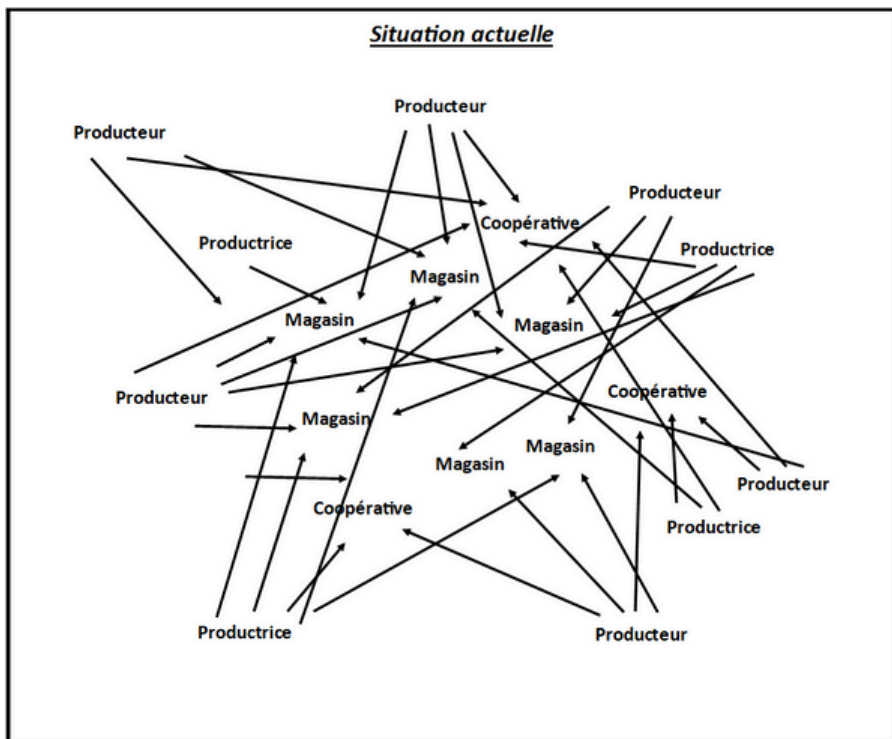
Situation actuelle

Producteur

Producteur

Producteur

Coopérative

Productrice

Productrice

Magasin

Magasin

Magasin

Producteur

Coopérative

Magasin

Magasin

Magasin

Producteur

Productrice

Coopérative

Productrice

Producteur